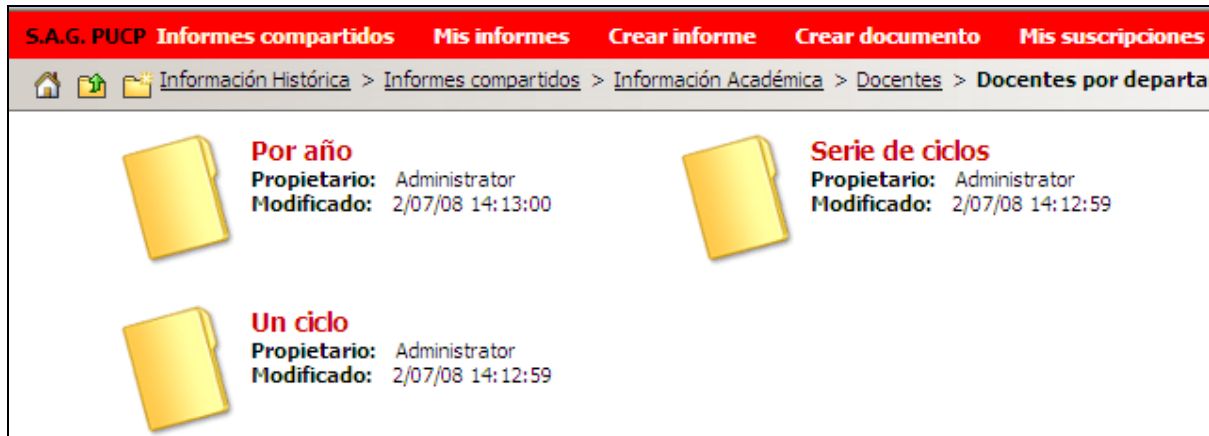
S.A.G. PUCP Informes compartidos Mis informes Crear informe Crear documento Mis suscripciones

Información Histórica > Informes compartidos > Información Académica > Docentes > Docentes por departa

Por año
Propietario: Administrator
Modificado: 2/07/08 14:13:00

Serie de ciclos
Propietario: Administrator
Modificado: 2/07/08 14:12:59

Un ciclo
Propietario: Administrator
Modificado: 2/07/08 14:12:59